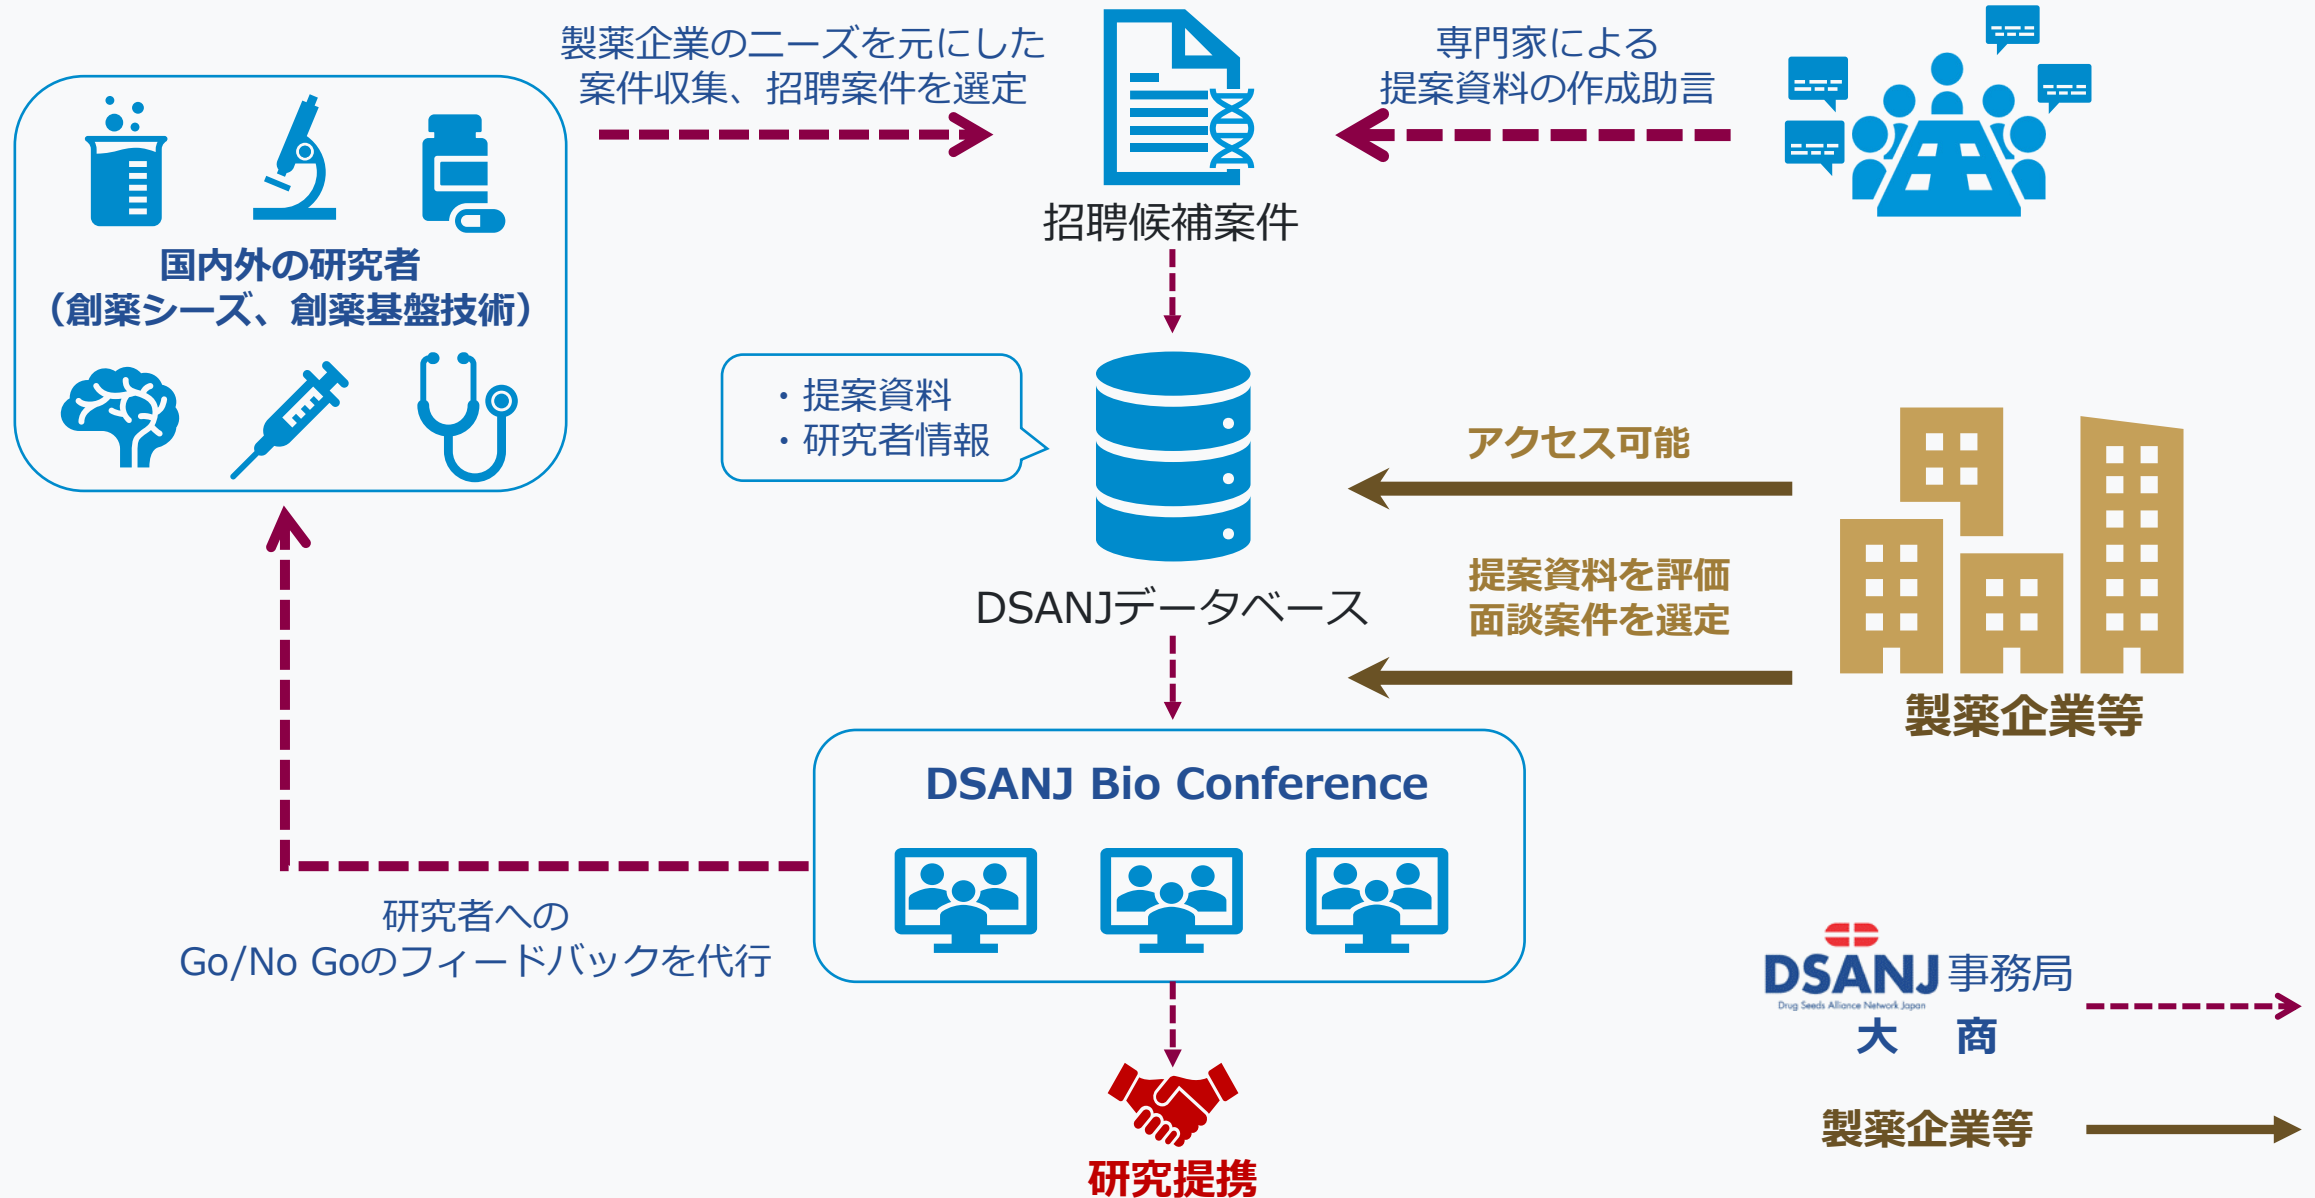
製薬企業のニーズを元にした
案件収集、招聘案件を選定

専門家による
提案資料の作成助言

国内外の研究者
（創薬シーズ、創薬基盤技術）

招聘候補案件

・提案資料
・研究者情報

DSANJデータベース

アクセス可能

提案資料を評価
面談案件を選定

製薬企業等

DSANJ Bio Conference

研究者への
Go/No Goのフィードバックを代行

研究提携

DSANJ 事務局
Drug Seeds Alliance Network Japan
大　商

製薬企業等